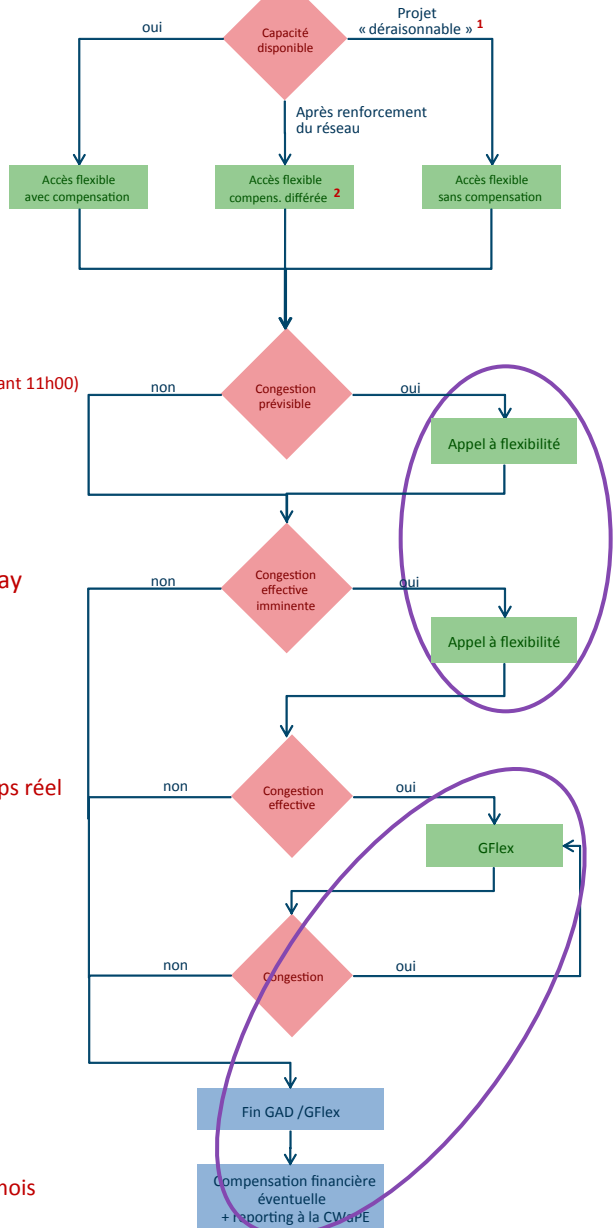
oui

Capacité disponible

Projet « déraisonnable » 1

Après renforcement du réseau

Accès flexible avec compensation

Accès flexible compens. différée 2

Accès flexible sans compensation

ant 11h00)

non

Congestion prévisible

oui

Appel à flexibilité

ay

non

Congestion effective imminente

oui

Appel à flexibilité

ps réel

non

Congestion effective

oui

GFlex

non

Congestion

oui

Fin GAD /GFlex

nois

Compensation financière éventuelle + reporting à la CWaPE